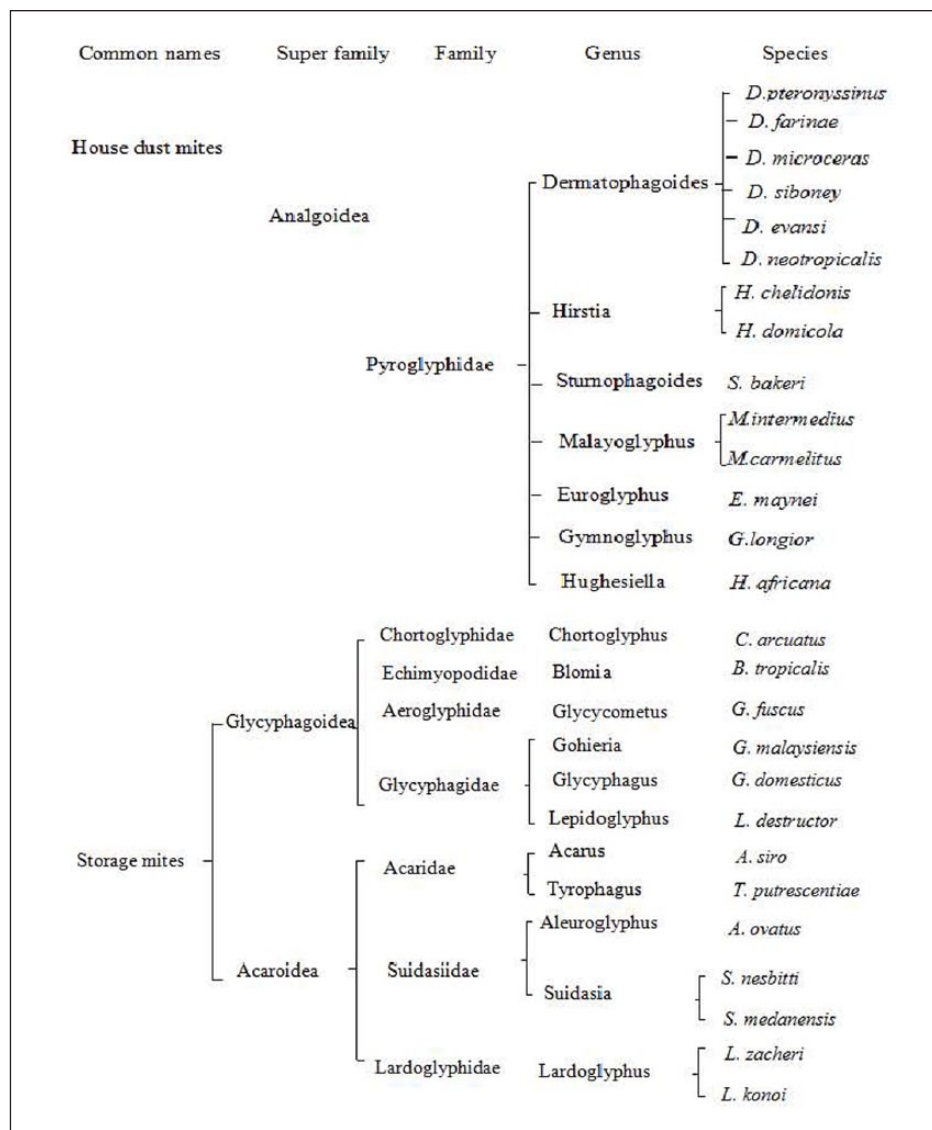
Common names Super family Family Genus Species

House dust mites

Analgoidea

Pyroglyphidae

Dermatophagoides

*D.pteronyssinus*
*D. farinae*
*D. microceras*
*D. siboney*
*D. evansi*
*D. neotropicalis*

Hirstia

*H. chelidonis*
*H. domicola*

Sturnophagoides *S. bakeri*

Malayoglyphus

*M.intermedius*
*M.carmelitus*

Euroglyphus *E. maynei*

Gymnoglyphus *G.longior*

Hughesiella *H. africana*

Storage mites

Glycyphagoidea

Chortoglyphidae Chortoglyphus *C. arcuatus*

Echimyopodidae Blomia *B. tropicalis*

Aeroglyphidae Glycycometus *G. fuscus*

Glycyphagidae

Gohieria *G. malaysiensis*
Glycyphagus *G. domesticus*
Lepidoglyphus *L. destructor*

Acaroidea

Acaridae

Acarus *A. siro*
Tyrophagus *T. putrescentiae*

Suidasiidae

Aleuroglyphus *A. ovatus*

Suidasia

*S. nesbitti*
*S. medanensis*

Lardoglyphidae Lardoglyphus

*L. zacheri*
*L. konoi*